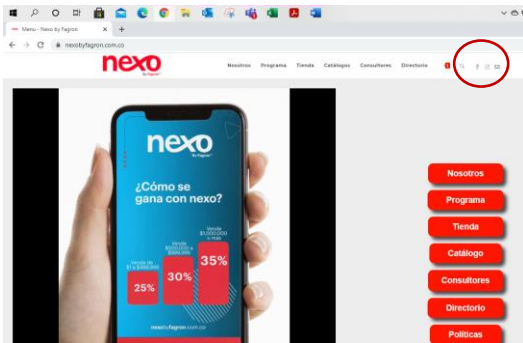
Menu - Nexo by Fagron
nexobyfagron.com.co

nexo
By Fagron

Nosotros Programa Tienda Catálogos Consultores Directorio

nexo
By Fagron

¿Cómo se gana con nexo?

Vende de $1 a $999.999
Vende $1.000.000 a $999.999
Vende $5.000.000 o más

25%
30%
35%

nexobyfagron.com.co

Nosotros
Programa
Tienda
Catálogo
Consultores
Directorio
Políticas